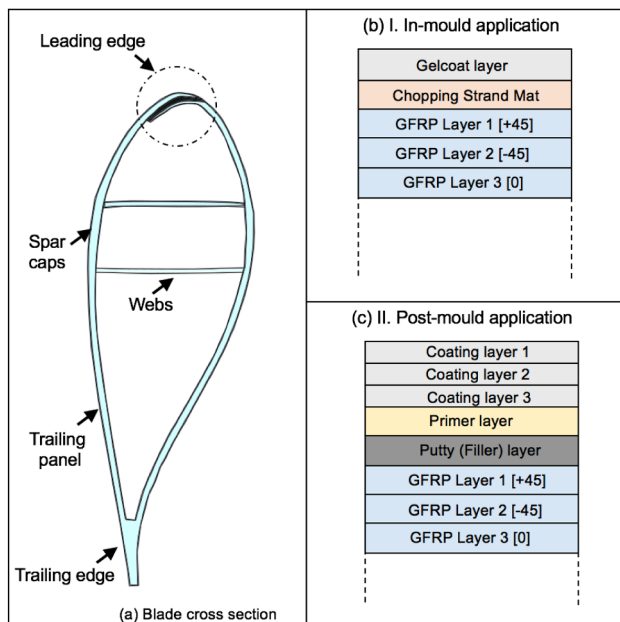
Leading edge

Spar caps

Webs

Trailing panel

Trailing edge

(a) Blade cross section

(b) I. In-mould application

Gelcoat layer
Chopping Strand Mat
GFRP Layer 1 [+45]
GFRP Layer 2 [-45]
GFRP Layer 3 [0]

(c) II. Post-mould application

Coating layer 1
Coating layer 2
Coating layer 3
Primer layer
Putty (Filler) layer
GFRP Layer 1 [+45]
GFRP Layer 2 [-45]
GFRP Layer 3 [0]